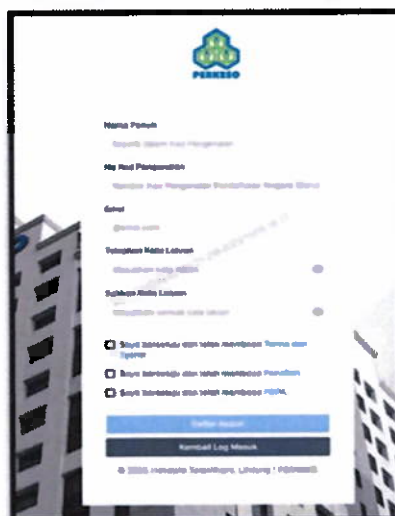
PERKESO

Nama Penuh

Seperti dalam Kad Pengenalan

No Kad Pengenalan

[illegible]

Emel

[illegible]

Tetapkan Kata Laluan

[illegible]

Sahkan Kata Laluan

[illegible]

Saya bersetuju dan telah membaca Terma dan Syarat

Saya bersetuju dan telah membaca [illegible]

Saya bersetuju dan telah membaca PDPA

Daftar Akaun

Kembali Log Masuk

© 2020 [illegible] PERKESO